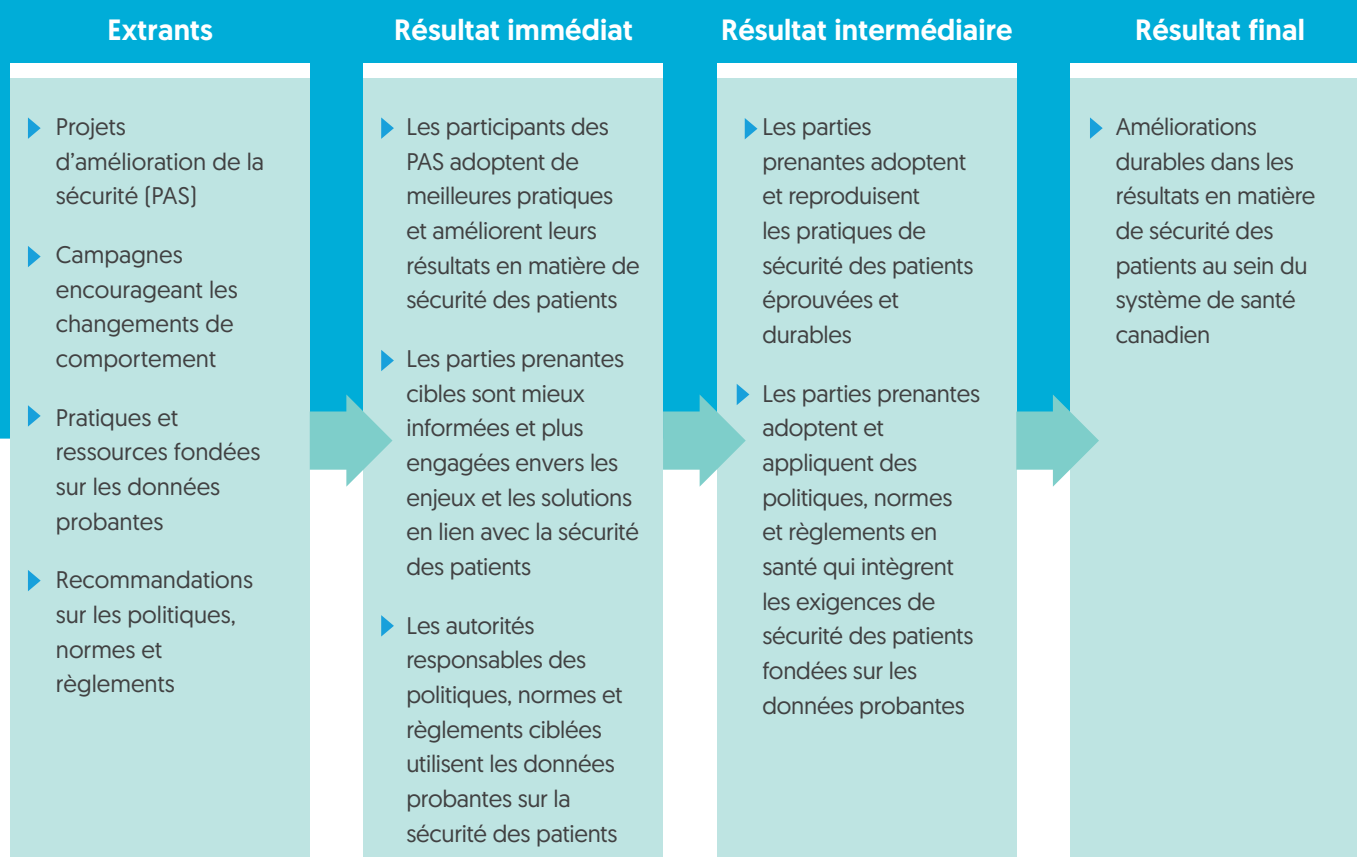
Extrants

Projets d'amélioration de la sécurité (PAS)

Campagnes encourageant les changements de comportement

Pratiques et ressources fondées sur les données probantes

Recommandations sur les politiques, normes et règlements

Résultat immédiat

Les participants des PAS adoptent de meilleures pratiques et améliorent leurs résultats en matière de sécurité des patients

Les parties prenantes cibles sont mieux informées et plus engagées envers les enjeux et les solutions en lien avec la sécurité des patients

Les autorités responsables des politiques, normes et règlements ciblées utilisent les données probantes sur la sécurité des patients

Résultat intermédiaire

Les parties prenantes adoptent et reproduisent les pratiques de sécurité des patients éprouvées et durables

Les parties prenantes adoptent et appliquent des politiques, normes et règlements en santé qui intègrent les exigences de sécurité des patients fondées sur les données probantes

Résultat final

Améliorations durables dans les résultats en matière de sécurité des patients au sein du système de santé canadien